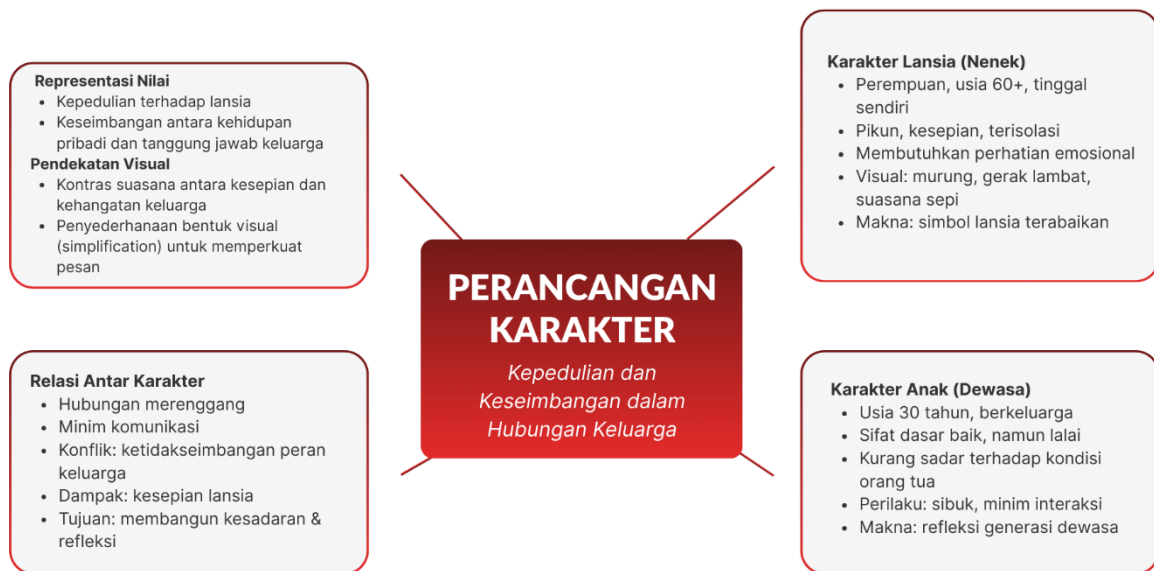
Representasi Nilai
- Kepedulian terhadap lansia
- Keseimbangan antara kehidupan pribadi dan tanggung jawab keluarga

Pendekatan Visual
- Kontras suasana antara kesepian dan kehangatan keluarga
- Penyederhanaan bentuk visual (simplification) untuk memperkuat pesan

Karakter Lansia (Nenek)
- Perempuan, usia 60+, tinggal sendiri
- Pikun, kesepian, terisolasi
- Membutuhkan perhatian emosional
- Visual: murung, gerak lambat, suasana sepi
- Makna: simbol lansia terabaikan

PERANCANGAN KARAKTER

Kepedulian dan Keseimbangan dalam Hubungan Keluarga

Relasi Antar Karakter
- Hubungan merenggang
- Minim komunikasi
- Konflik: ketidakseimbangan peran keluarga
- Dampak: kesepian lansia
- Tujuan: membangun kesadaran & refleksi

Karakter Anak (Dewasa)
- Usia 30 tahun, berkeluarga
- Sifat dasar baik, namun lalai
- Kurang sadar terhadap kondisi orang tua
- Perilaku: sibuk, minim interaksi
- Makna: refleksi generasi dewasa